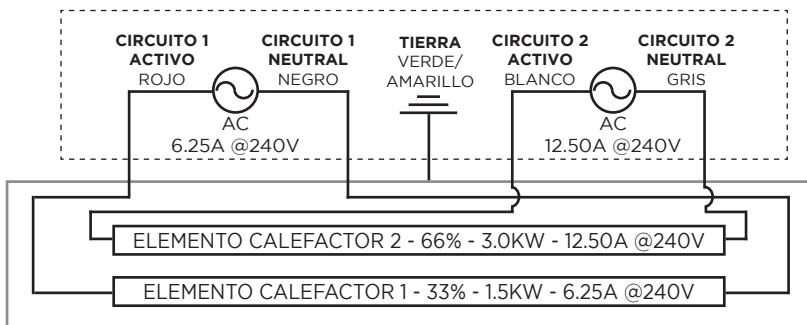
CIRCUITO 1
ACTIVO
ROJO

CIRCUITO 1
NEUTRAL
NEGRO

AC
6.25A @240V

TIERRA
VERDE/
AMARILLO

CIRCUITO 2
ACTIVO
BLANCO

CIRCUITO 2
NEUTRAL
GRIS

AC
12.50A @240V

ELEMENTO CALEFACTOR 2 - 66% - 3.0KW - 12.50A @240V

ELEMENTO CALEFACTOR 1 - 33% - 1.5KW - 6.25A @240V